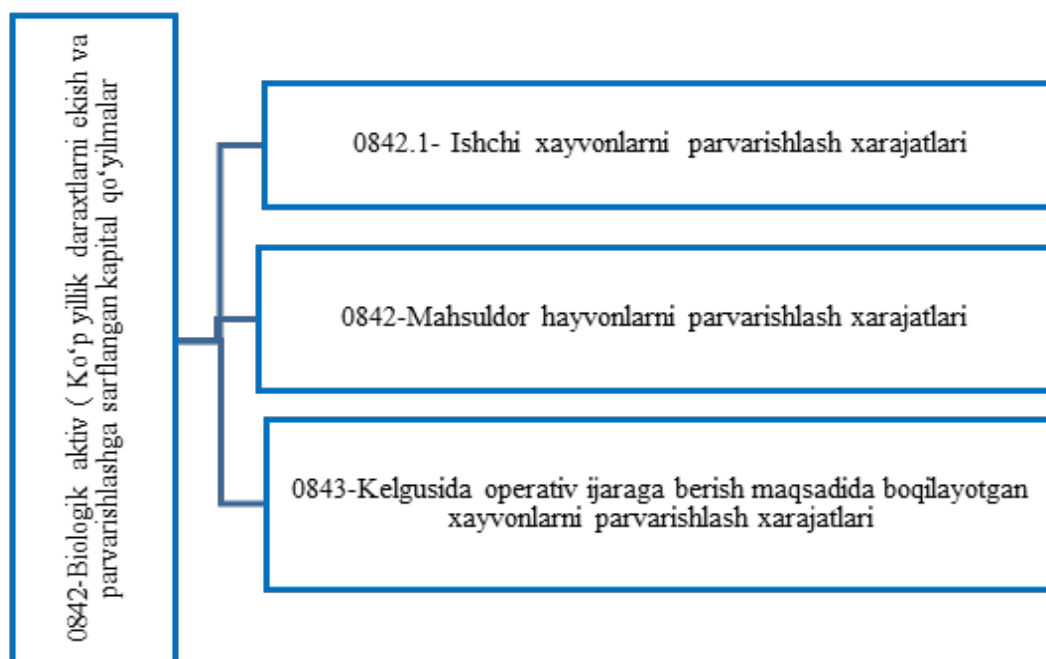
0842-Biologik aktiv ( Ko‘p yillik daraxtlarni ekish va parvarishlashga sarflangan kapital qo‘yilmalar

0842.1- Ishchi xayvonlarni parvarishlash xarajatlari

0842-Mahsuldor hayvonlarni parvarishlash xarajatlari

0843-Kelgusida operativ ijaraga berish maqsadida boqilayotgan xayvonlarni parvarishlash xarajatlari